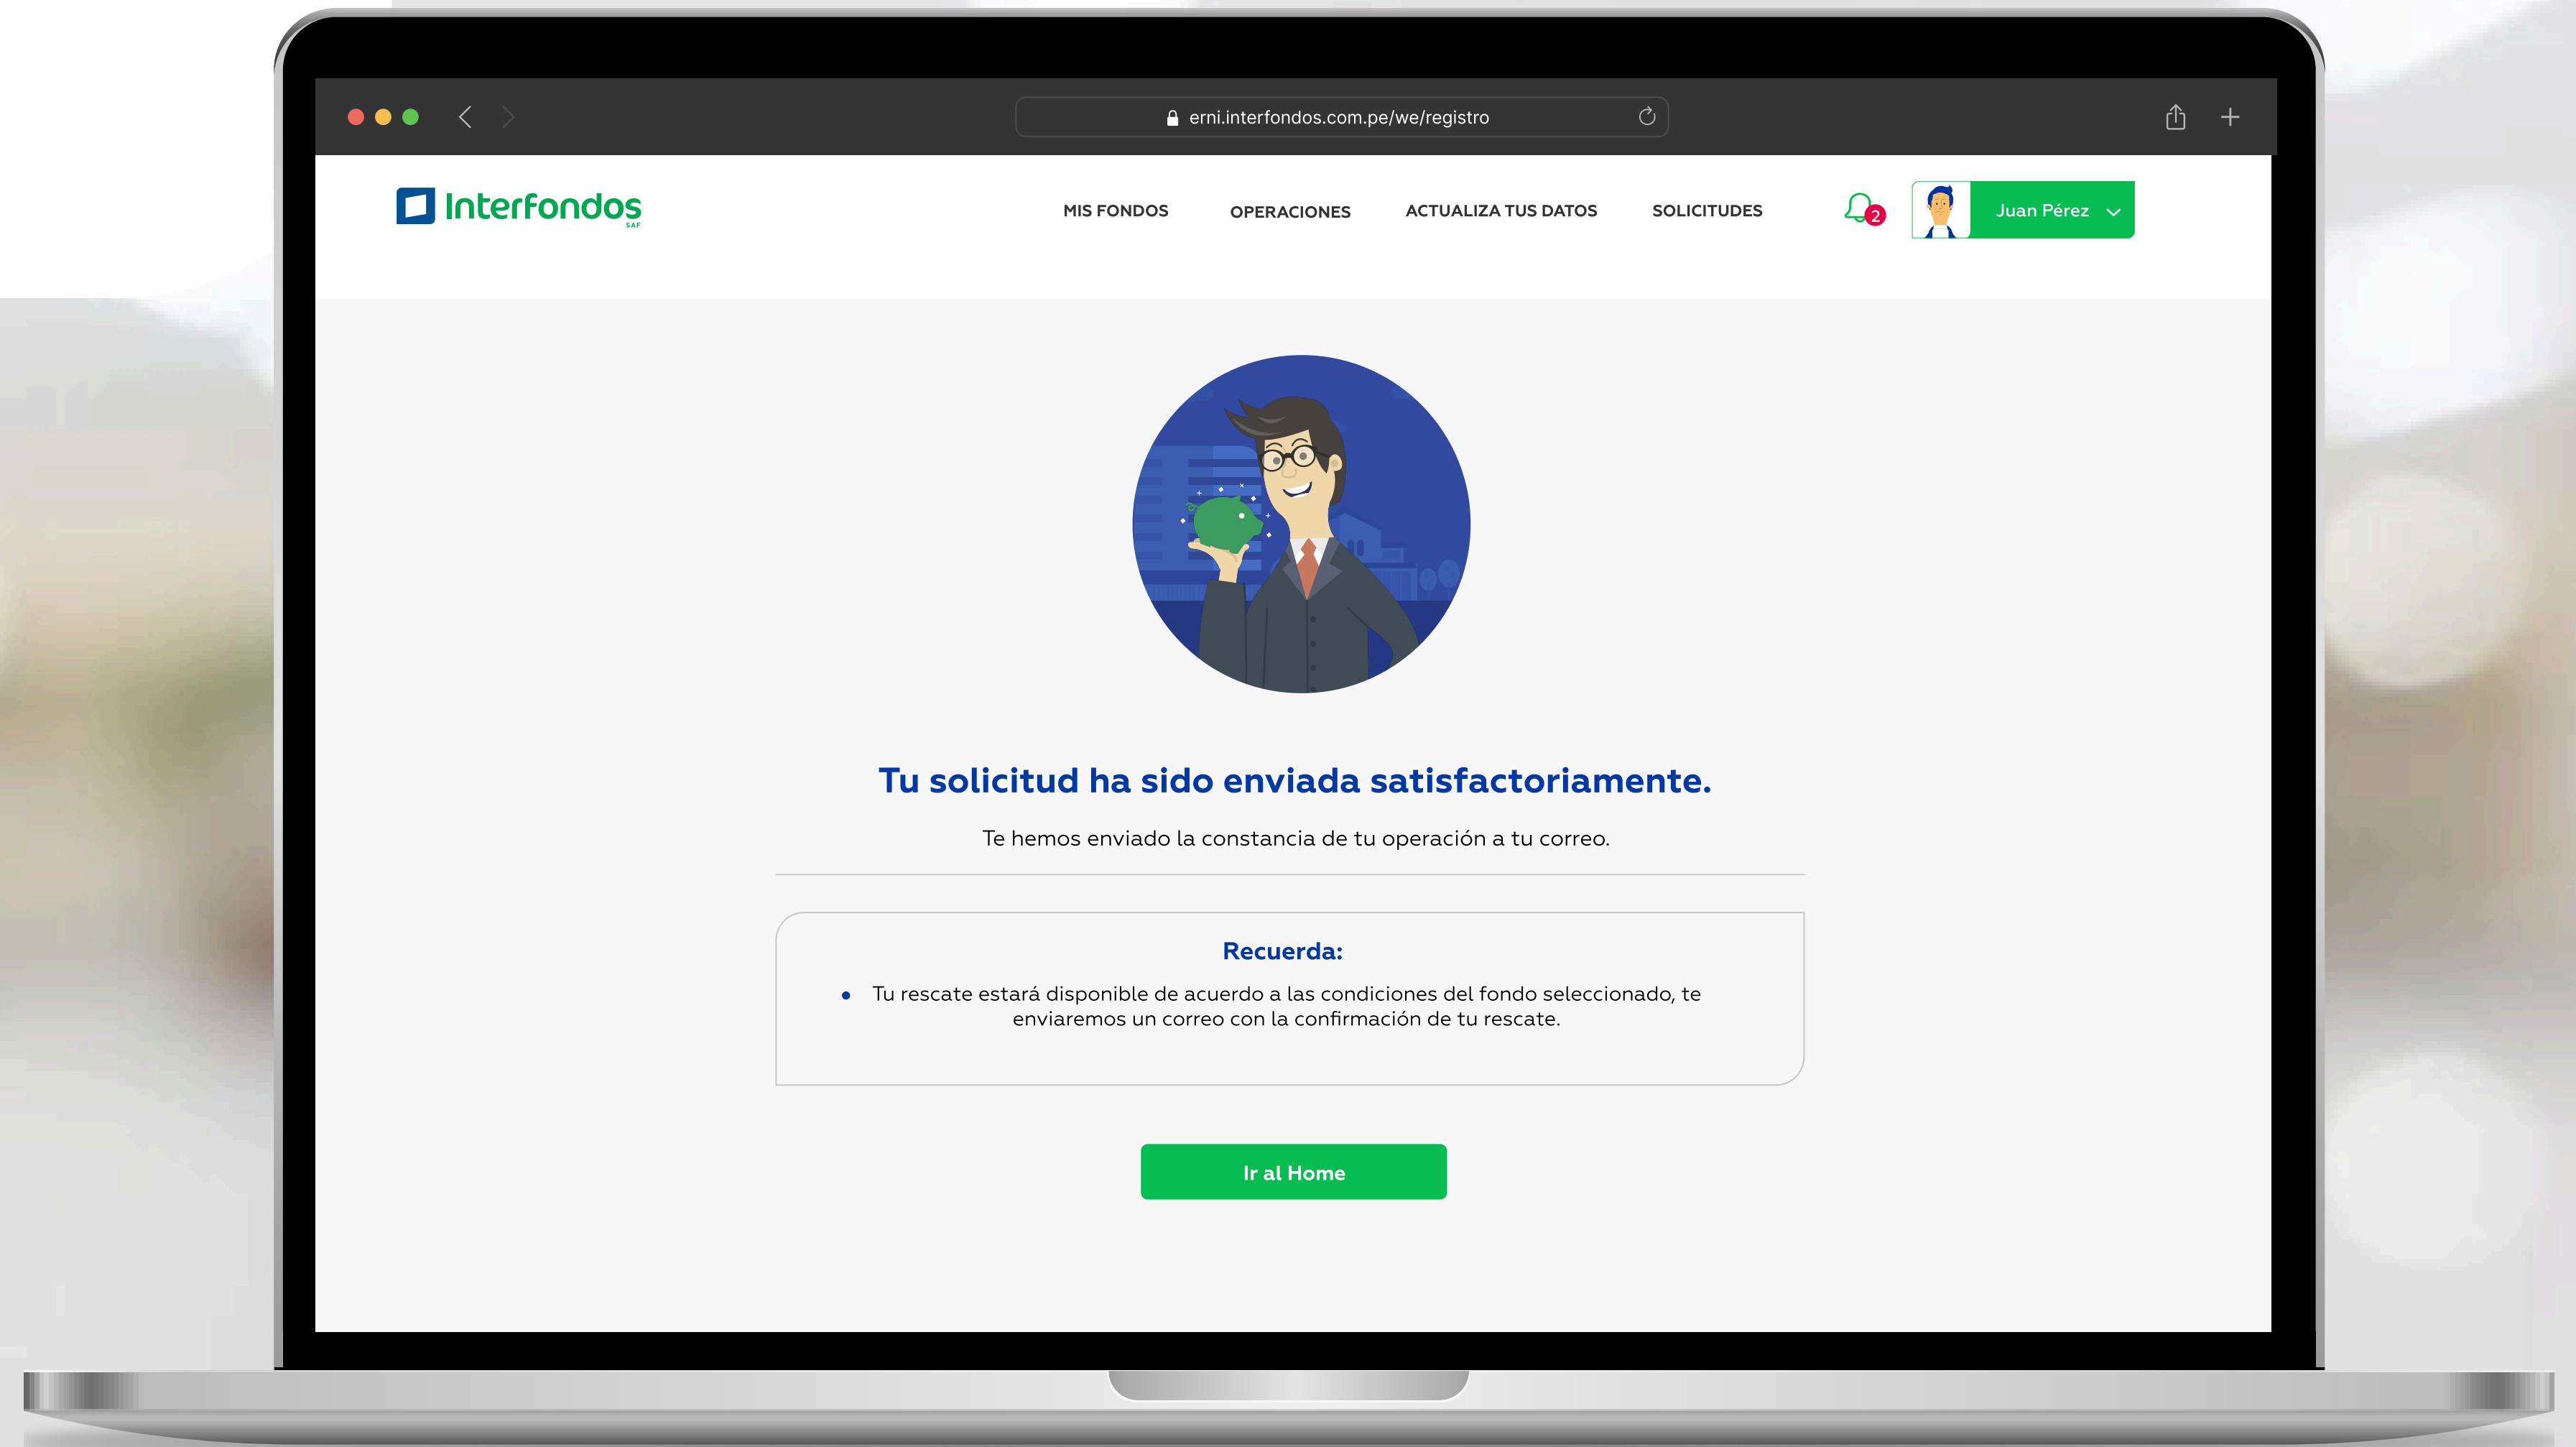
erni.interfondos.com.pe/we/registro

Interfondos SAF

MIS FONDOS
OPERACIONES
ACTUALIZA TUS DATOS
SOLICITUDES

2

Juan Pérez

Tu solicitud ha sido enviada satisfactoriamente.

Te hemos enviado la constancia de tu operación a tu correo.

Recuerda:

- Tu rescate estará disponible de acuerdo a las condiciones del fondo seleccionado, te enviaremos un correo con la confirmación de tu rescate.

Ir al Home